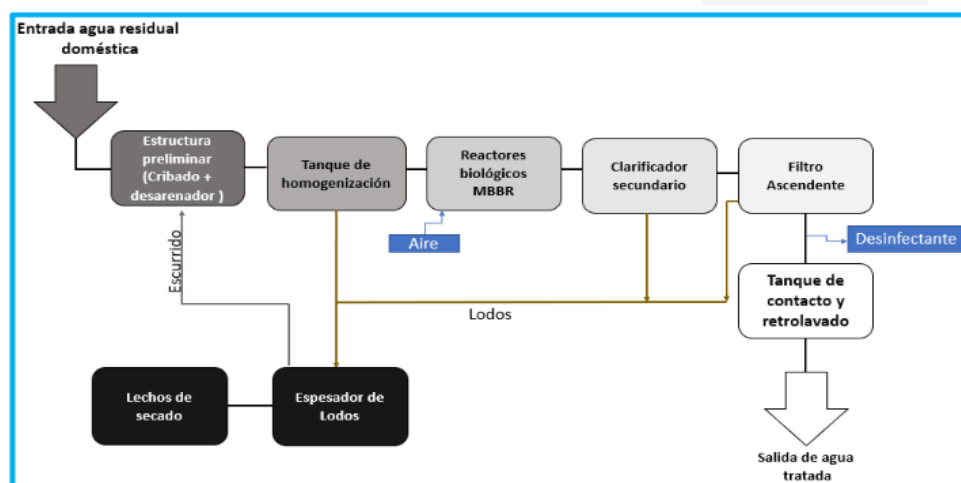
Entrada agua residual doméstica

Estructura preliminar (Cribado + desarenador )

Tanque de homogenización

Reactores biológicos MBBR

Clarificador secundario

Filtro Ascendente

Aire

Desinfectante

Escurrido

Lodos

Tanque de contacto y retrolavado

Lechos de secado

Espesador de Lodos

Salida de agua tratada